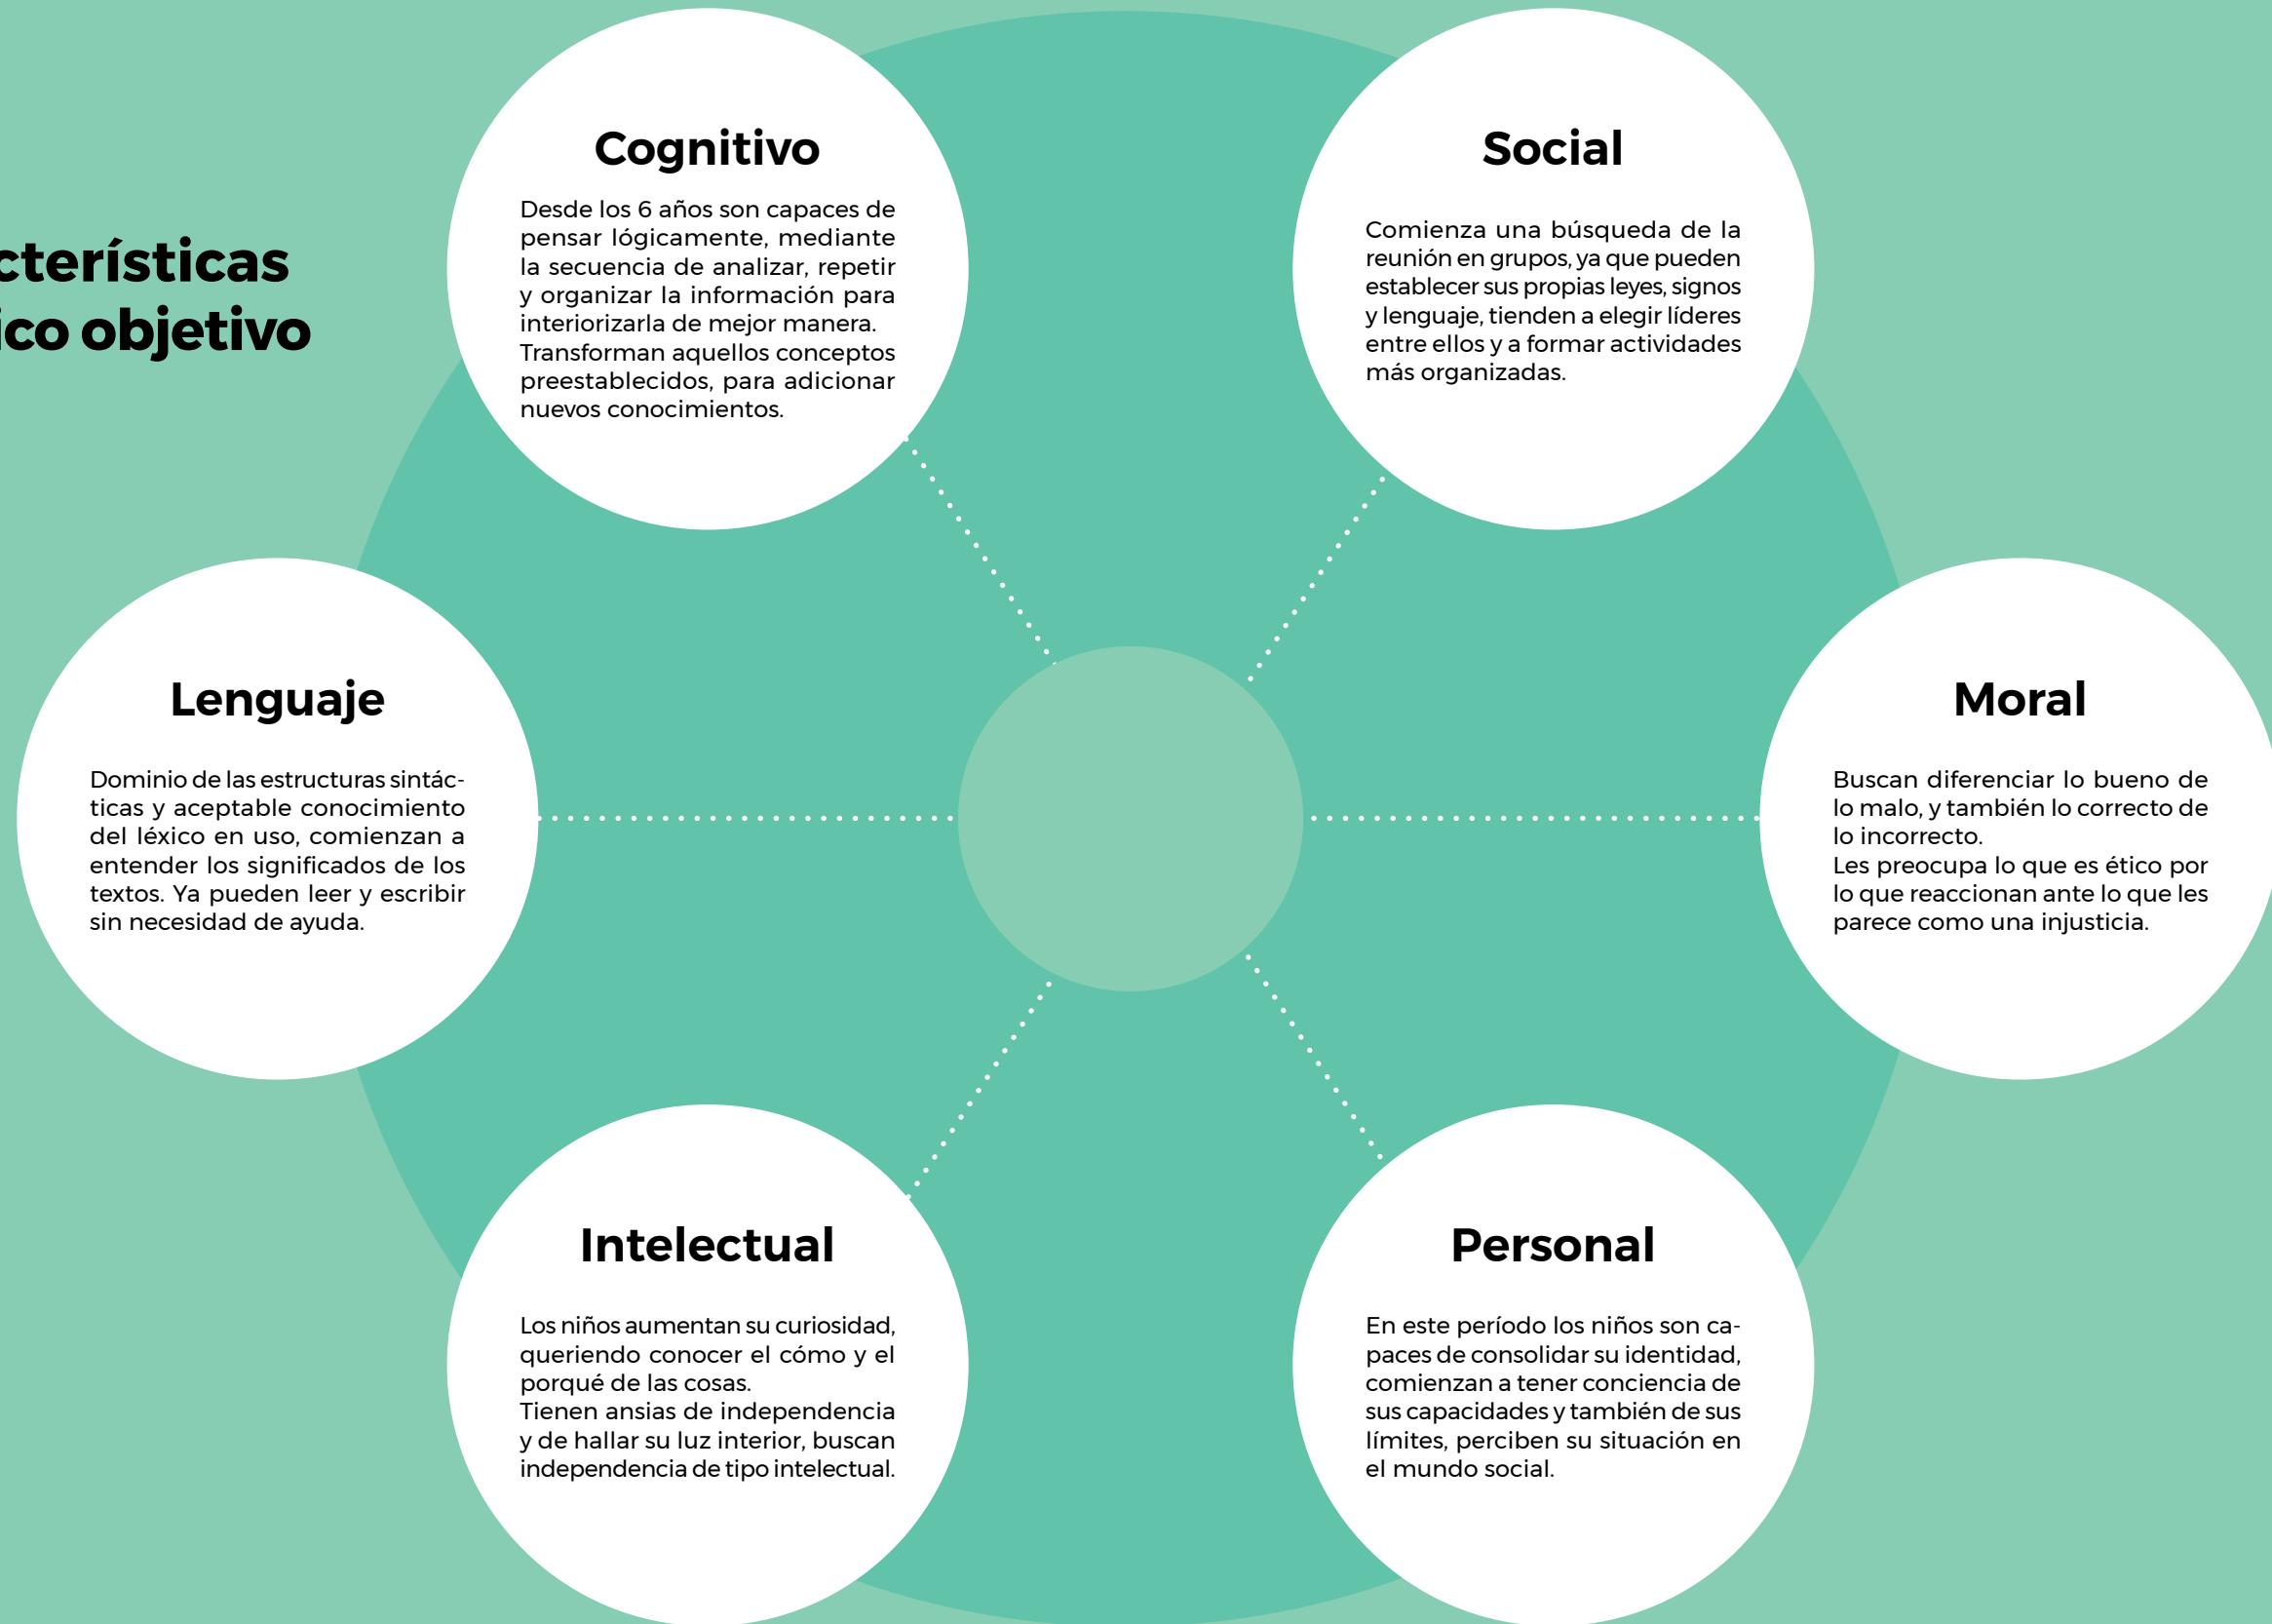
cterísticas
ico objetivo

Cognitivo

Desde los 6 años son capaces de pensar lógicamente, mediante la secuencia de analizar, repetir y organizar la información para interiorizarla de mejor manera. Transforman aquellos conceptos preestablecidos, para adicionar nuevos conocimientos.

Social

Comienza una búsqueda de la reunión en grupos, ya que pueden establecer sus propias leyes, signos y lenguaje, tienden a elegir líderes entre ellos y a formar actividades más organizadas.

Lenguaje

Dominio de las estructuras sintácticas y aceptable conocimiento del léxico en uso, comienzan a entender los significados de los textos. Ya pueden leer y escribir sin necesidad de ayuda.

Moral

Buscan diferenciar lo bueno de lo malo, y también lo correcto de lo incorrecto.
Les preocupa lo que es ético por lo que reaccionan ante lo que les parece como una injusticia.

Intelectual

Los niños aumentan su curiosidad, queriendo conocer el cómo y el porqué de las cosas.
Tienen ansias de independencia y de hallar su luz interior, buscan independencia de tipo intelectual.

Personal

En este período los niños son capaces de consolidar su identidad, comienzan a tener conciencia de sus capacidades y también de sus límites, perciben su situación en el mundo social.